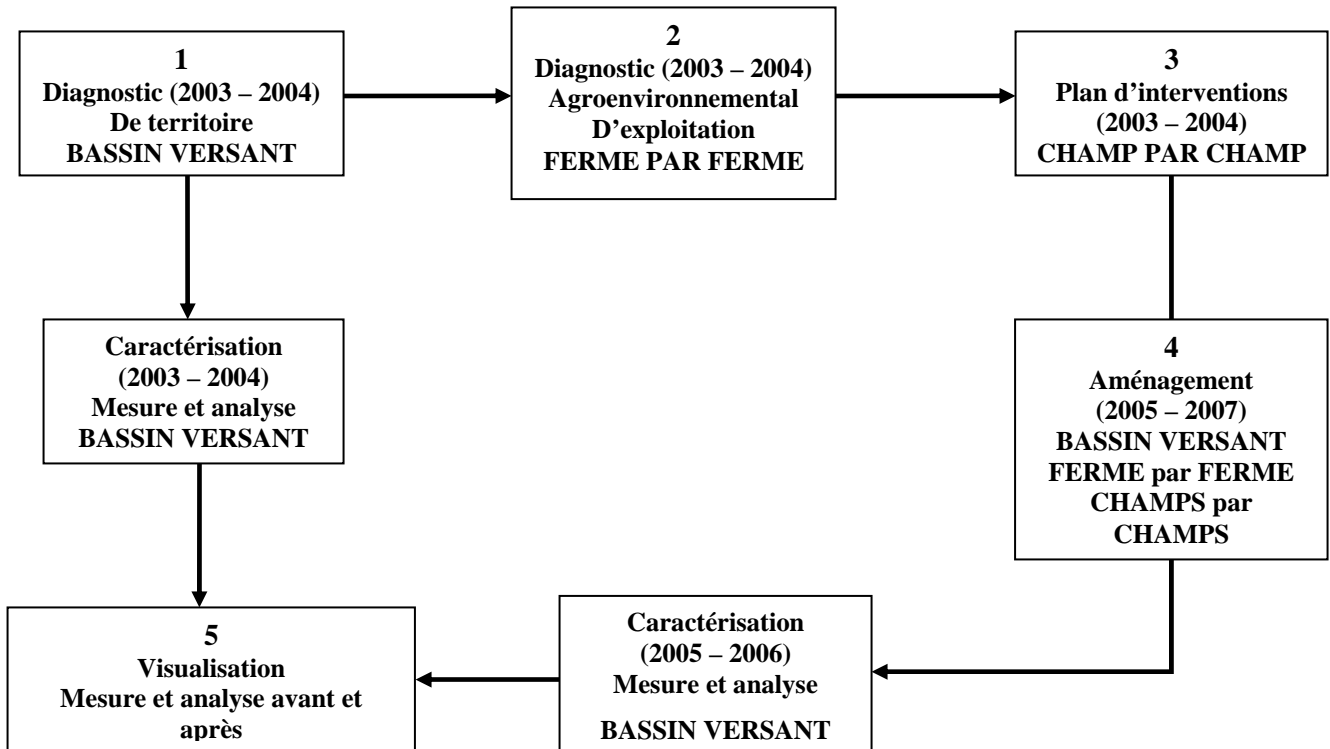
1
Diagnostic (2003 – 2004)
De territoire
BASSIN VERSANT

2
Diagnostic (2003 – 2004)
Agroenvironnemental
D'exploitation
FERME PAR FERME

3
Plan d'interventions
(2003 – 2004)
CHAMP PAR CHAMP

Caractérisation
(2003 – 2004)
Mesure et analyse
BASSIN VERSANT

4
Aménagement
(2005 – 2007)
BASSIN VERSANT
FERME par FERME
CHAMPS par CHAMPS

5
Visualisation
Mesure et analyse avant et après

Caractérisation
(2005 – 2006)
Mesure et analyse
BASSIN VERSANT